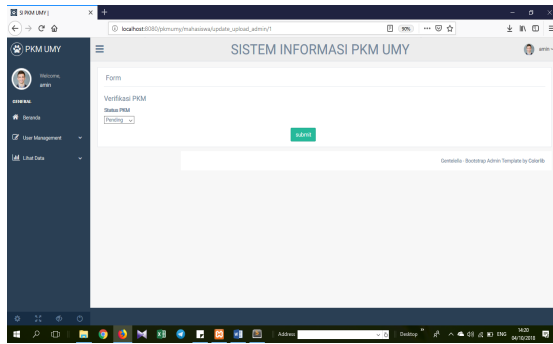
SI PKM UMY |
localhost:8080/pkmumy/mahasiswa/update_upload_admin/1
90%
PKM UMY
SISTEM INFORMASI PKM UMY
amin
Welcome,
amin
GENERAL
Beranda
User Management
Lihat Data
Form
Verifikasi PKM
Status PKM
Pending
submit
Gentelella - Bootstrap Admin Template by Colorlib
Address
Desktop
ENG
14:20
04/10/2018